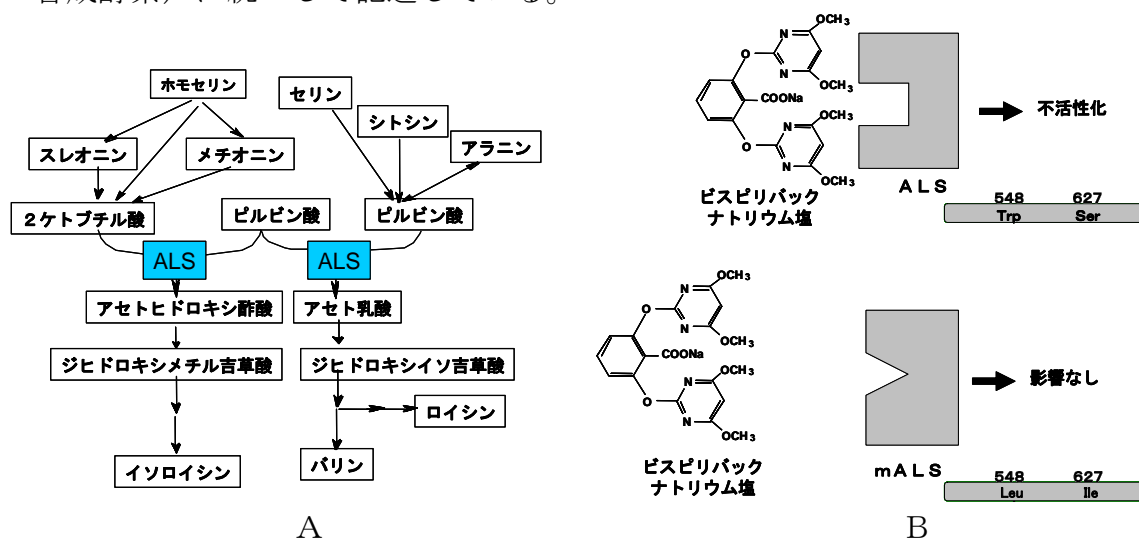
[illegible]

ホモセリン

セリン

シトシン

スレオニン

メチオニン

アラニン

2ケトブチル酸

ピルビン酸

ピルビン酸

ALS

ALS

アセトヒドロキシ酢酸

アセト乳酸

ジヒドロキシメチル吉草酸

ジヒドロキシイソ吉草酸

ロイシン

イソロイシン

バリン

A

$OCH_3$

$OCH_3$

COONa

$OCH_3$

$OCH_3$

ビスピリバック ナトリウム塩

ALS

不活性化

548 627

Trp Ser

$OCH_3$

$OCH_3$

COONa

$OCH_3$

$OCH_3$

ビスピリバック ナトリウム塩

影響なし

mALS

548 627

Leu Ile

B